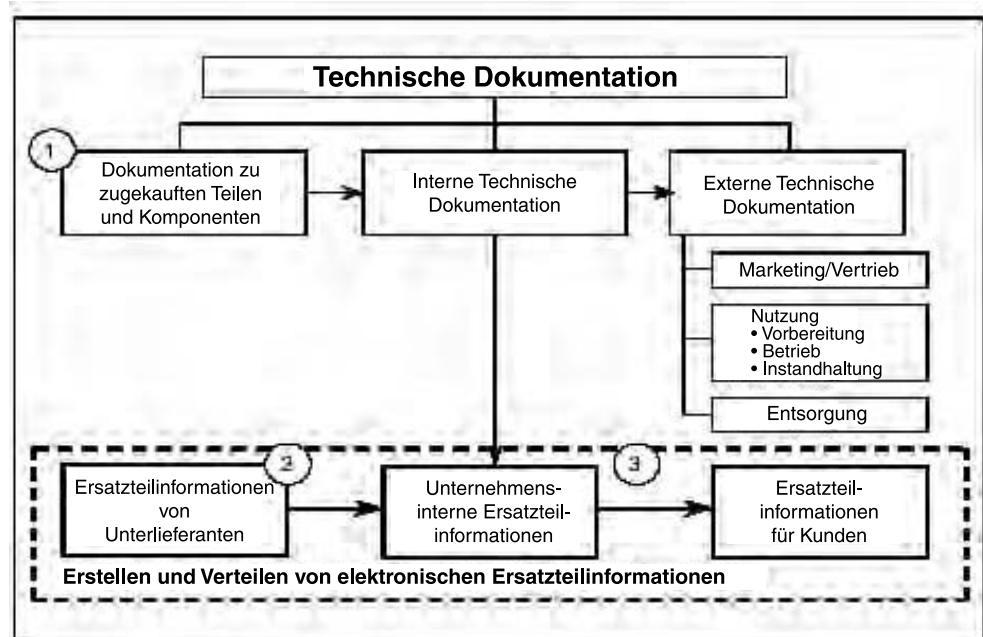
Technische Dokumentation

1

Dokumentation zu zugekauften Teilen und Komponenten

Interne Technische Dokumentation

Externe Technische Dokumentation

Marketing/Vertrieb

Nutzung
• Vorbereitung
• Betrieb
• Instandhaltung

Entsorgung

2

3

Ersatzteilinformationen von Unterlieferanten

Unternehmensinterne Ersatzteilinformationen

Ersatzteilinformationen für Kunden

Erstellen und Verteilen von elektronischen Ersatzteilinformationen